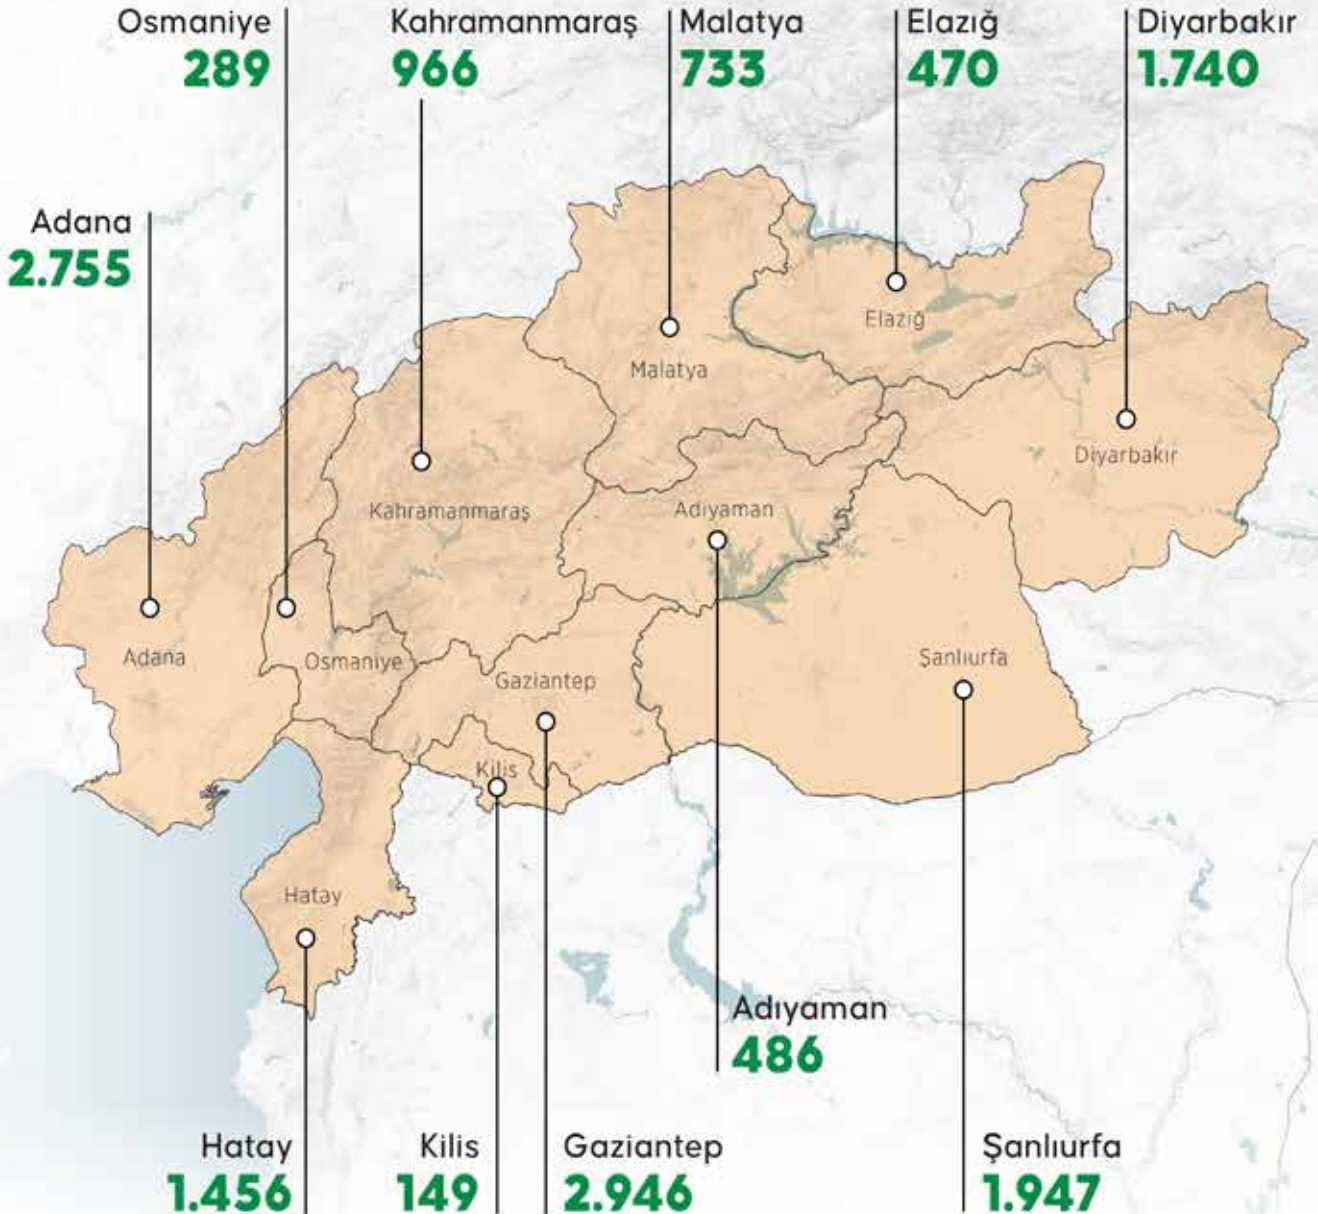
Osmaniye
289

Kahramanmaraş
966

Malatya
733

Elazığ
470

Diyarbakır
1.740

Adana
2.755

Elazığ

Malatya

Diyarbakır

Kahramanmaraş

Adıyaman

Adana

Osmaniye

Gaziantep

Şanlıurfa

Kilis

Hatay

Adıyaman
486

Hatay
1.456

Kilis
149

Gaziantep
2.946

Şanlıurfa
1.947